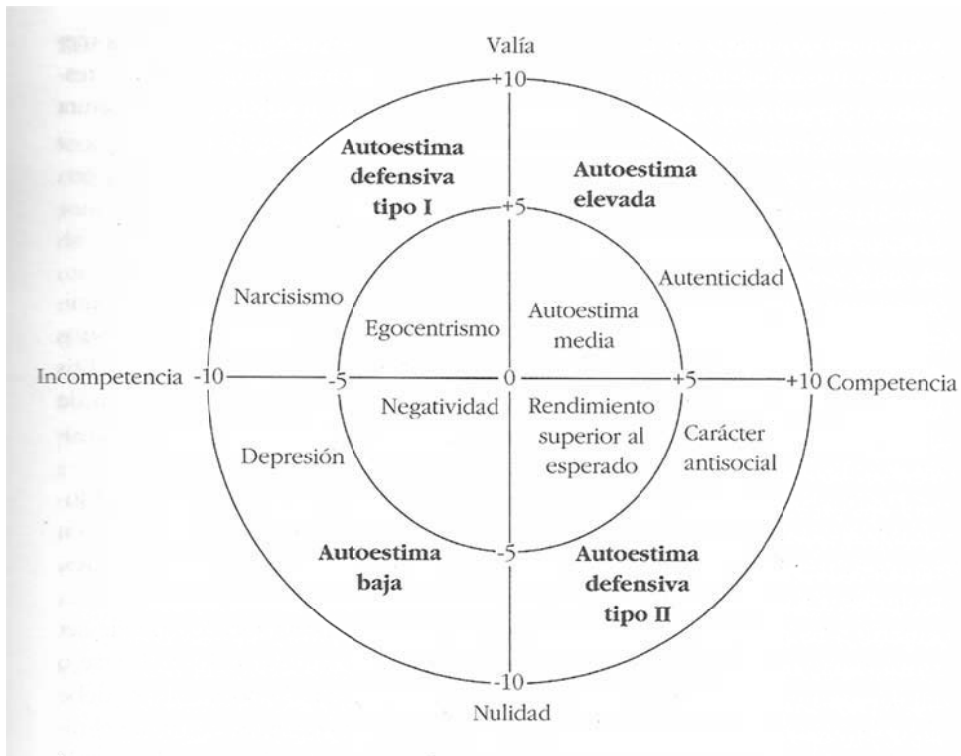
Valía

+10

Autoestima defensiva tipo I

Autoestima elevada

+5

Autenticidad

Narcisismo

Egocentrismo

Autoestima media

Incompetencia -10 -5 0 +5 +10 Competencia

Negatividad

Rendimiento superior al esperado

Carácter antisocial

Depresión

Autoestima baja

-5

Autoestima defensiva tipo II

-10

Nulidad